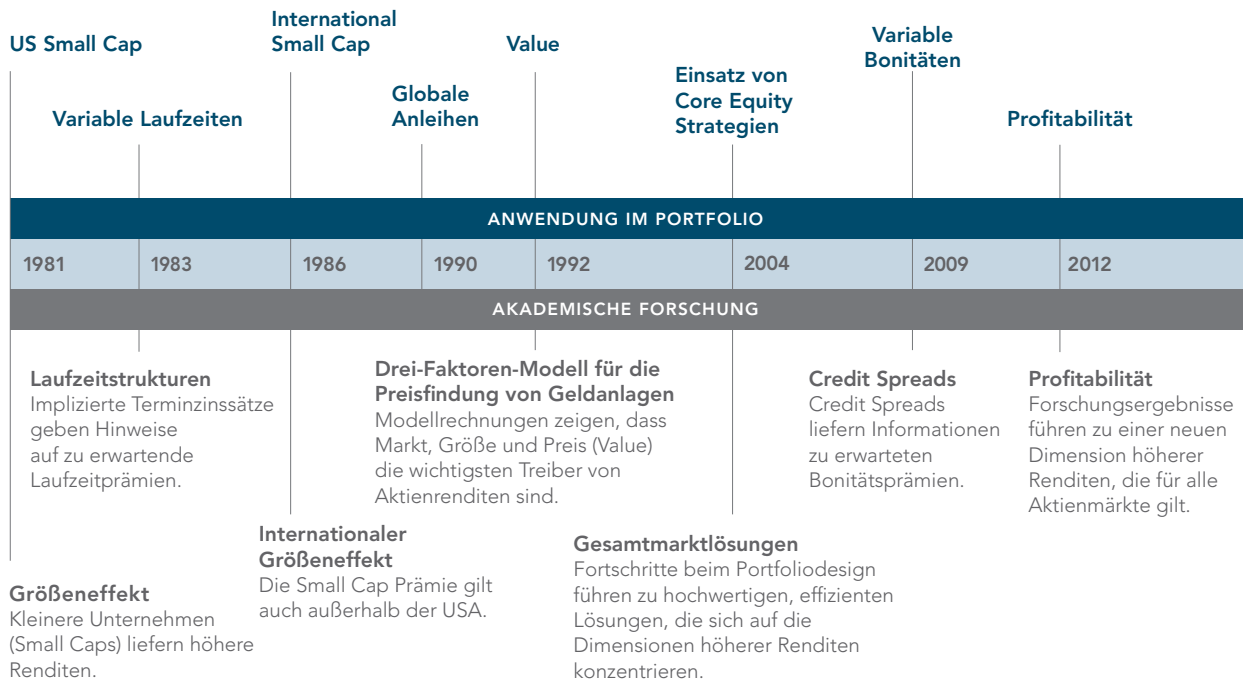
US Small Cap

Variable Laufzeiten

International Small Cap

Globale Anleihen

Value

Einsatz von Core Equity Strategien

Variable Bonitäten

Profitabilität

ANWENDUNG IM PORTFOLIO

| 1981 | 1983 | 1986 | 1990 | 1992 | 2004 | 2009 | 2012 |
|---|---|---|---|---|---|---|---|

AKADEMISCHE FORSCHUNG

Laufzeitstrukturen
Implizierte Terminzinssätze geben Hinweise auf zu erwartende Laufzeitprämien.

Drei-Faktoren-Modell für die Preisfindung von Geldanlagen
Modellrechnungen zeigen, dass Markt, Größe und Preis (Value) die wichtigsten Treiber von Aktienrenditen sind.

Credit Spreads
Credit Spreads liefern Informationen zu erwarteten Bonitätsprämien.

Profitabilität
Forschungsergebnisse führen zu einer neuen Dimension höherer Renditen, die für alle Aktienmärkte gilt.

Internationaler Größeneffekt
Die Small Cap Prämie gilt auch außerhalb der USA.

Gesamtmarktlösungen
Fortschritte beim Portfoliodesign führen zu hochwertigen, effizienten Lösungen, die sich auf die Dimensionen höherer Renditen konzentrieren.

Größeneffekt
Kleinere Unternehmen (Small Caps) liefern höhere Renditen.